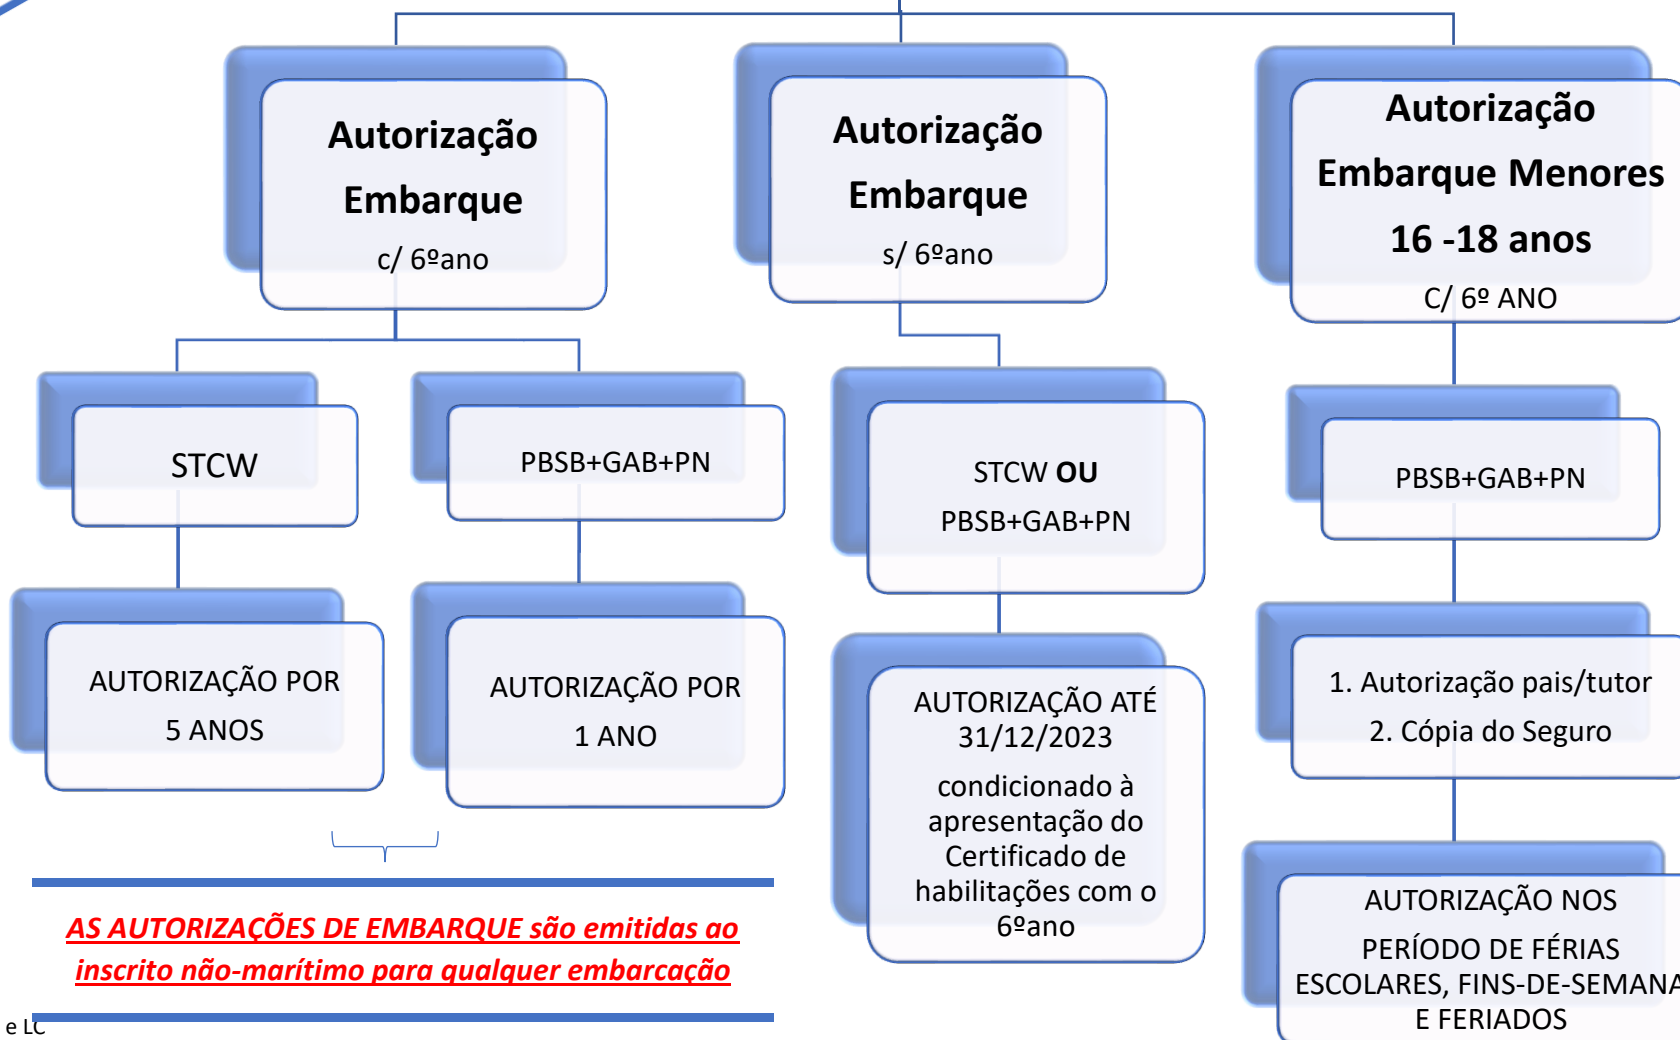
Autorização Embarque
c/ 6ºano

Autorização Embarque
s/ 6ºano

Autorização Embarque Menores 16 -18 anos
C/ 6º ANO

STCW

PBSB+GAB+PN

STCW OU PBSB+GAB+PN

PBSB+GAB+PN

AUTORIZAÇÃO POR 5 ANOS

AUTORIZAÇÃO POR 1 ANO

AUTORIZAÇÃO ATÉ 31/12/2023
condicionado à apresentação do Certificado de habilitações com o 6ºano

1. Autorização pais/tutor
2. Cópia do Seguro

AUTORIZAÇÃO NOS PERÍODO DE FÉRIAS ESCOLARES, FINS-DE-SEMANA E FERIADOS

AS AUTORIZAÇÕES DE EMBARQUE são emitidas ao inscrito não-marítimo para qualquer embarcação

e LC